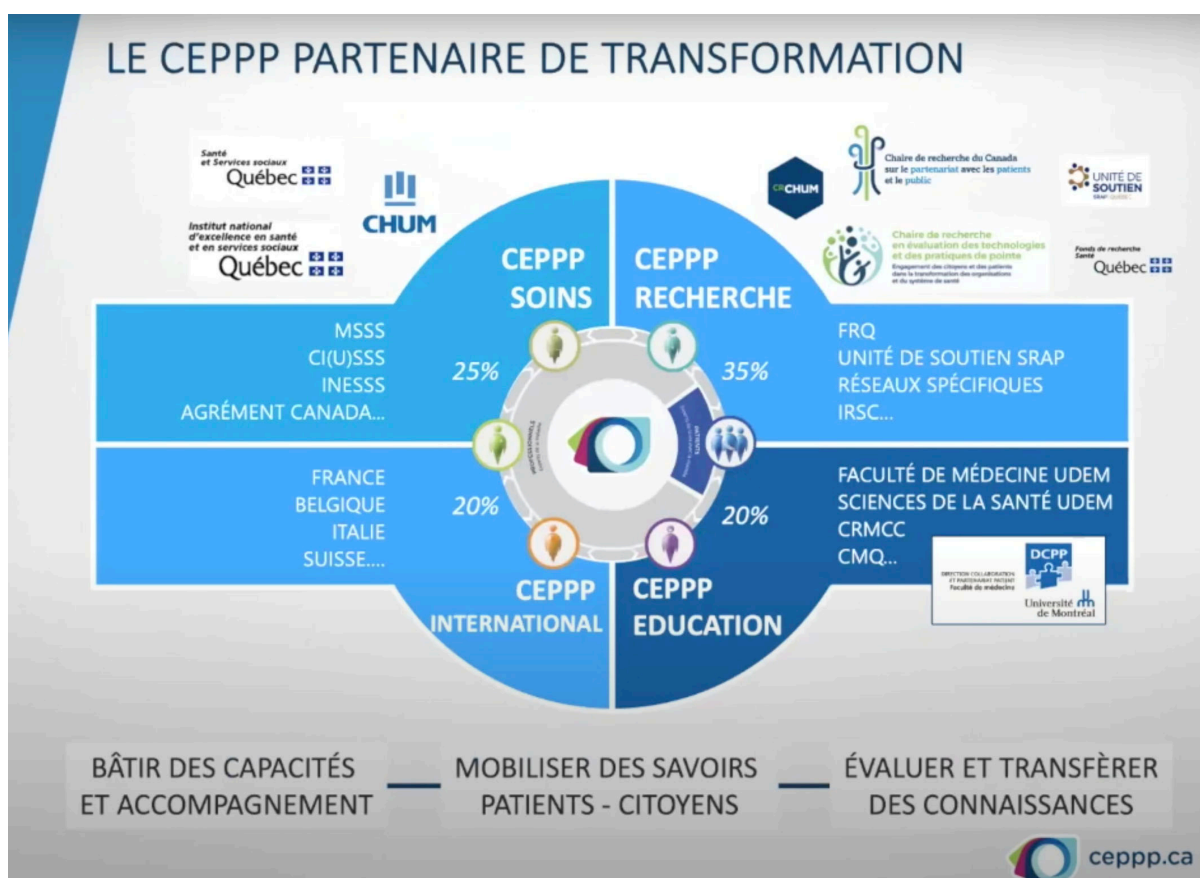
LE CEPPP PARTENAIRE DE TRANSFORMATION

Santé et Services sociaux Québec

Institut national d'excellence en santé et en services sociaux Québec

CHUM

CRCHUM

Chaire de recherche du Canada sur le partenariat avec les patients et le public

UNITÉ DE SOUTIEN

Chaire de recherche en évaluation des technologies et des pratiques de pointe

Engagement des citoyens et des patients dans la transformation des organisations et du système de santé

Fonds de recherche Santé Québec

CEPPP SOINS

CEPPP RECHERCHE

MSSS
CI(U)SSS
INESSS
AGRÉMENT CANADA...

25%

35%

FRQ
UNITÉ DE SOUTIEN SRAP
RÉSEAUX SPÉCIFIQUES
IRSC...

FRANCE
BELGIQUE
ITALIE
SUISSE....

20%

20%

FACULTÉ DE MÉDECINE UDEM
SCIENCES DE LA SANTÉ UDEM
CRMCC
CMQ...

DCPP

DIRECTION COLLABORATION ET PARTENARIAT PATIENT Faculté de médecine

Université de Montréal

CEPPP INTERNATIONAL

CEPPP EDUCATION

BÂTIR DES CAPACITÉS ET ACCOMPAGNEMENT

MOBILISER DES SAVOIRS PATIENTS - CITOYENS

ÉVALUER ET TRANSFÉRER DES CONNAISSANCES

ceppp.ca